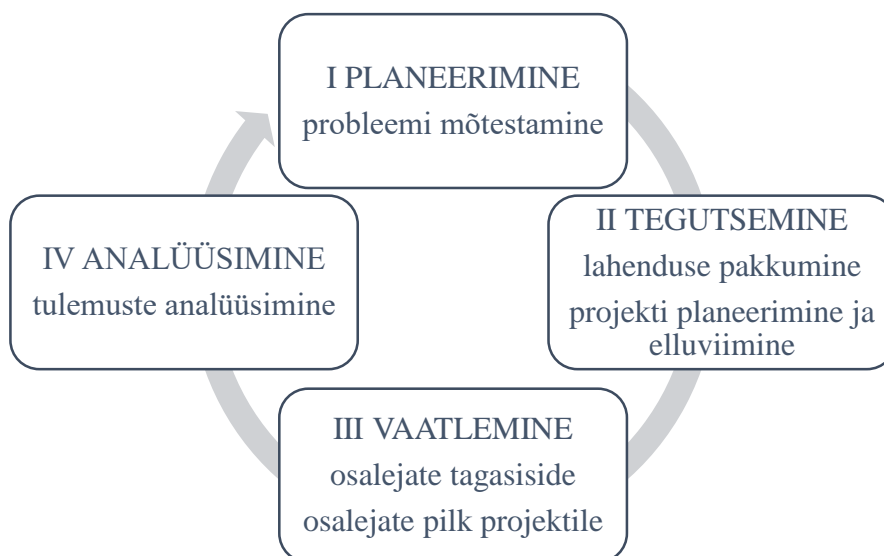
I PLANEERIMINE
probleemi mõtestamine

II TEGUTSEMINE
lahenduse pakkumine
projekti planeerimine ja elluviimine

III VAATLEMINE
osalejate tagasiside
osalejate pilk projektile

IV ANALÜÜSIMINE
tulemuste analüüsimine